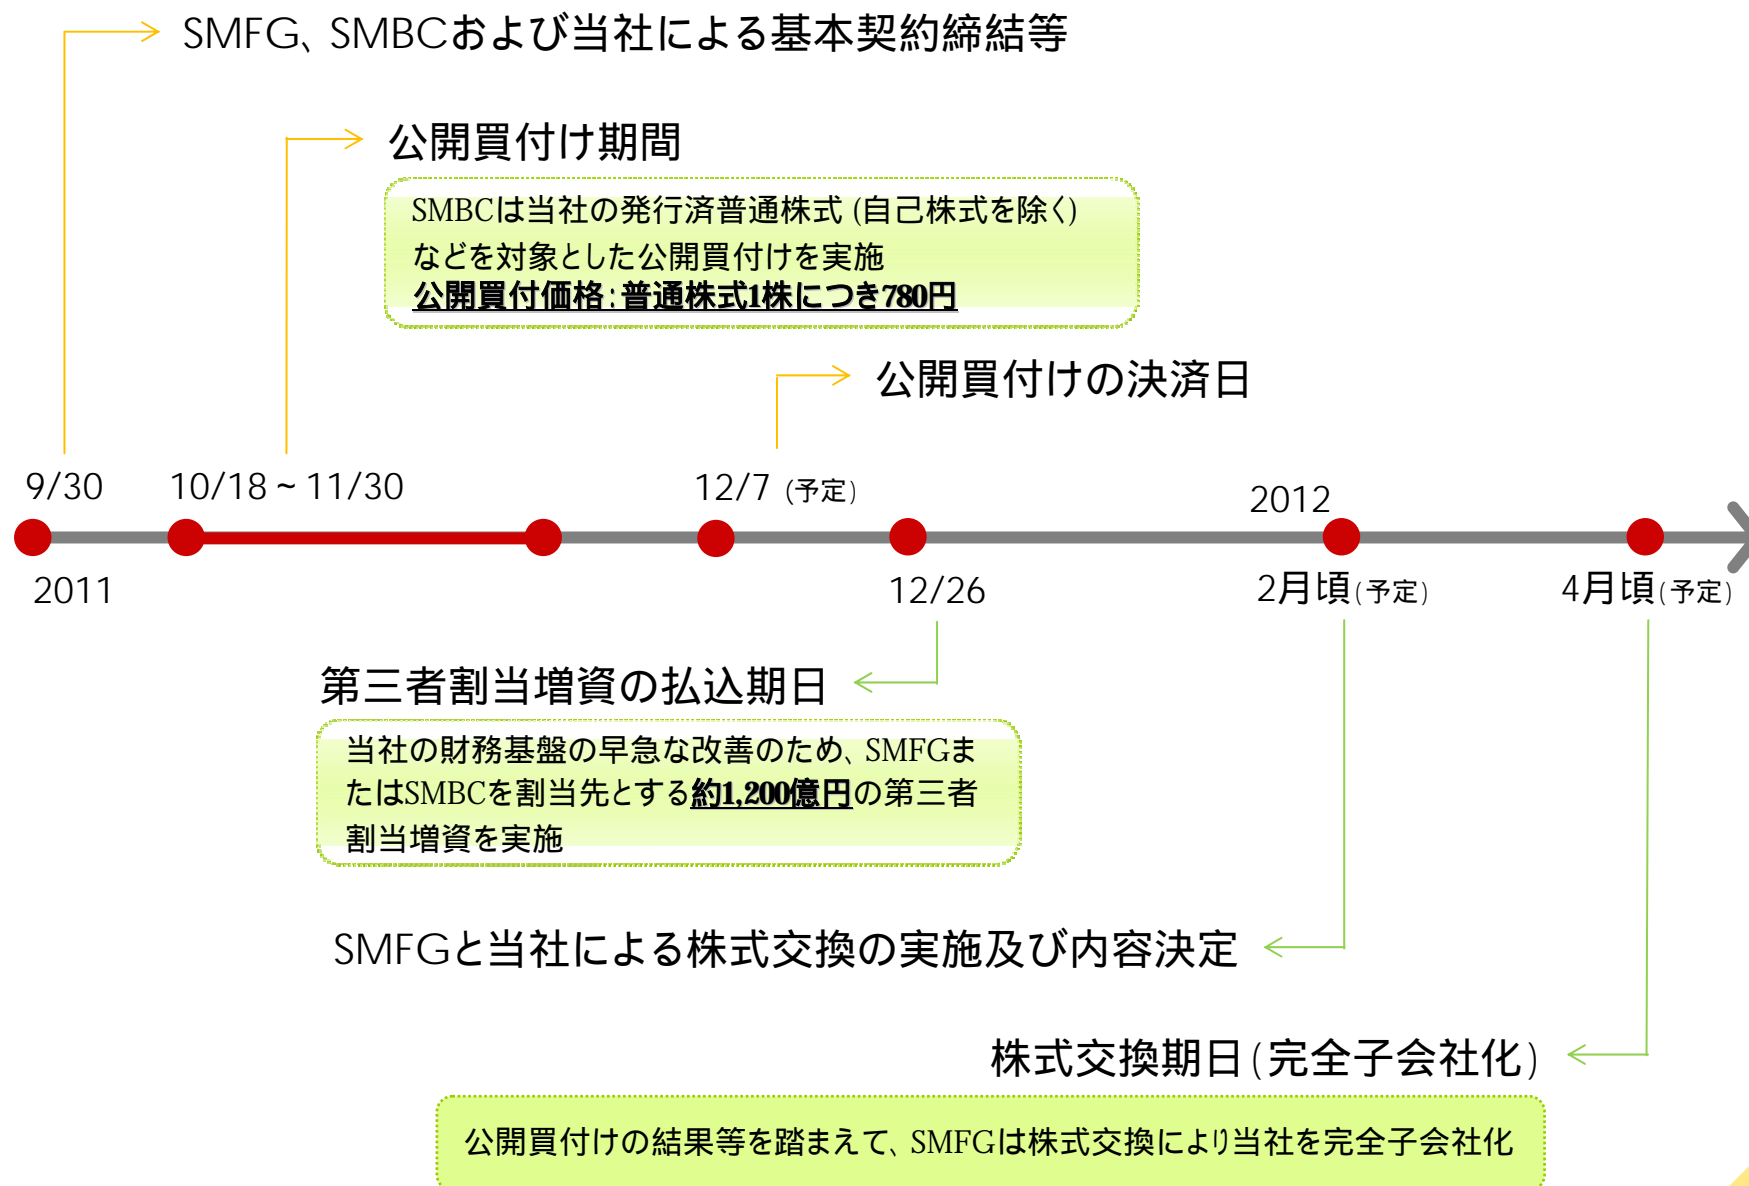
SMFG、SMBCおよび当社による基本契約締結等

公開買付け期間

SMBCは当社の発行済普通株式（自己株式を除く）などを対象とした公開買付けを実施
公開買付価格：普通株式1株につき780円

公開買付けの決済日

9/30

10/18 ~ 11/30

12/7（予定）

2012

2011

12/26

2月頃（予定）

4月頃（予定）

第三者割当増資の払込期日

当社の財務基盤の早急な改善のため、SMFGまたはSMBCを割当先とする約1,200億円の第三者割当増資を実施

SMFGと当社による株式交換の実施及び内容決定

株式交換期日（完全子会社化）

公開買付けの結果等を踏まえて、SMFGは株式交換により当社を完全子会社化